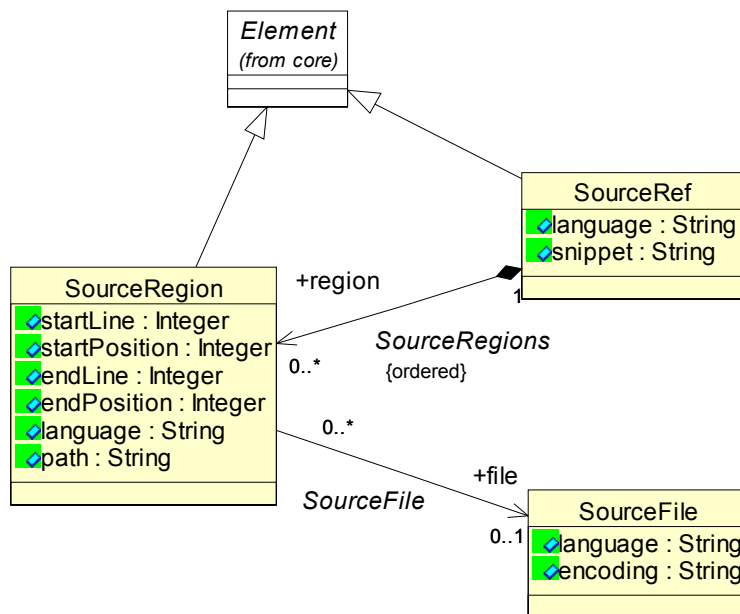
Element
(from core)

SourceRef
language : String
snippet : String

+region

1

SourceRegion
startLine : Integer
startPosition : Integer
endLine : Integer
endPosition : Integer
language : String
path : String

SourceRegions
{ordered}

0..*

0..*

+file

SourceFile

SourceFile
0..1
language : String
encoding : String